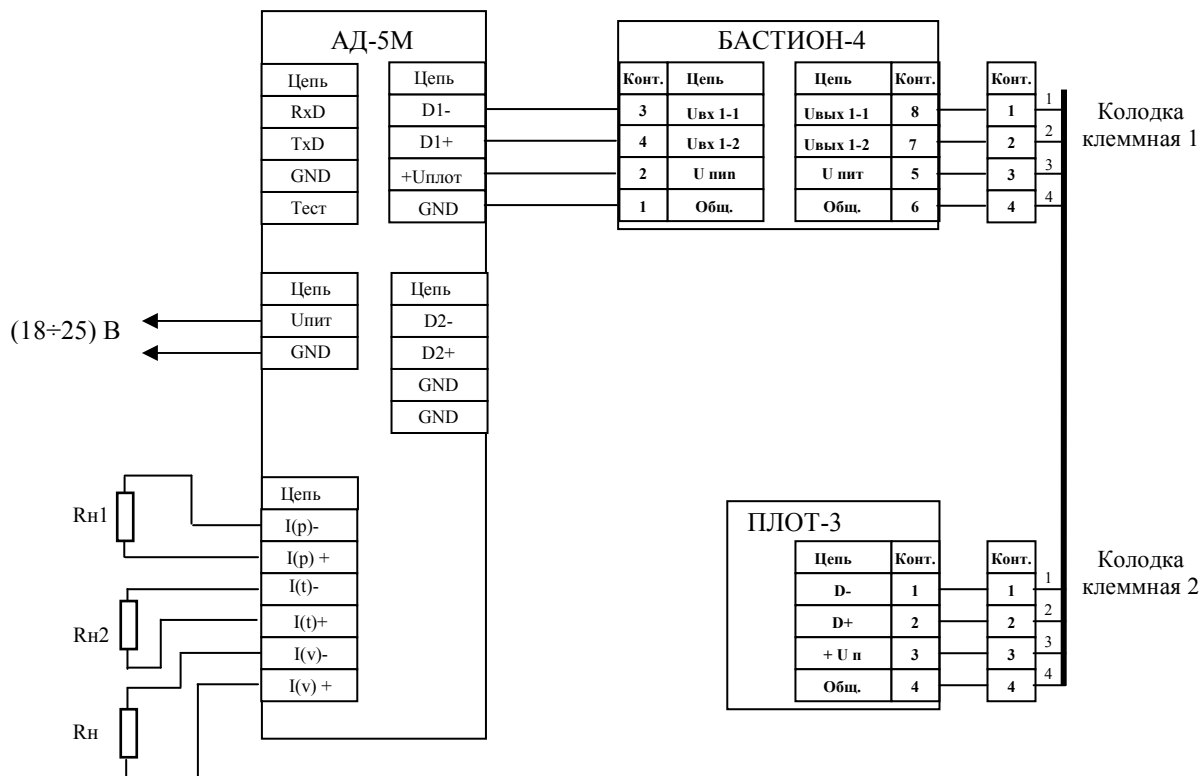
АД-5М

| Цепь |
|---|
| RxD |
| TxD |
| GND |
| Тест |

| Цепь |
|---|
| D1- |
| D1+ |
| +Uплот |
| GND |

БАСТИОН-4

| Конт. | Цепь |
|---|---|
| 3 | Uвх 1-1 |
| 4 | Uвх 1-2 |
| 2 | U пип |
| 1 | Общ. |

| Цепь | Конт. |
|---|---|
| Uвых 1-1 | 8 |
| Uвых 1-2 | 7 |
| U пит | 5 |
| Общ. | 6 |

| Конт. |
|---|
| 1 |
| 2 |
| 3 |
| 4 |

1 2 3 4

Колодка клеммная 1

(18÷25) В

| Цепь |
|---|
| Uпит |
| GND |

| Цепь |
|---|
| D2- |
| D2+ |
| GND |
| GND |

Rн1

Rн2

Rн

| Цепь |
|---|
| I(p)- |
| I(p) + |
| I(t)- |
| I(t)+ |
| I(v)- |
| I(v) + |

ПЛОТ-3

| Цепь | Конт. |
|---|---|
| D- | 1 |
| D+ | 2 |
| + U п | 3 |
| Общ. | 4 |

| Конт. |
|---|
| 1 |
| 2 |
| 3 |
| 4 |

1 2 3 4

Колодка клеммная 2